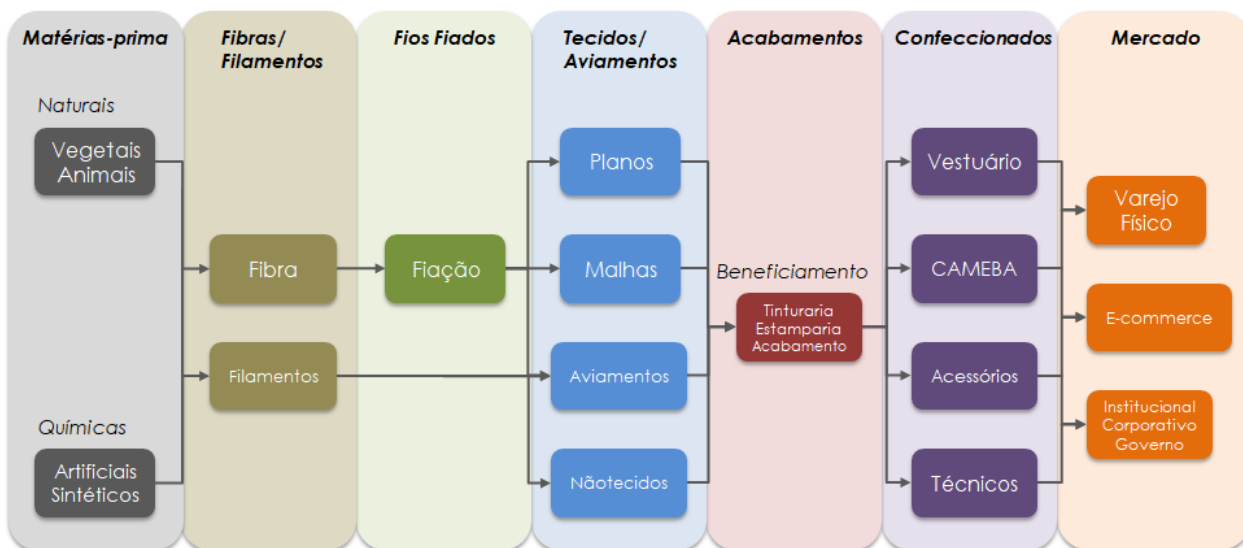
Matérias-prima

Naturais

Vegetais
Animais

Químicas

Artificiais
Sintéticos

Fibras/ Filamentos

Fibra

Filamentos

Fios Fiados

Fiação

Tecidos/ Aviamentos

Planos

Malhas

Aviamentos

Nãotecidos

Acabamentos

Beneficiamento

Tinturaria
Estamparia
Acabamento

Confeccionados

Vestuário

CAMEBA

Acessórios

Técnicos

Mercado

Varejo Físico

E-commerce

Institucional
Corporativo
Governo